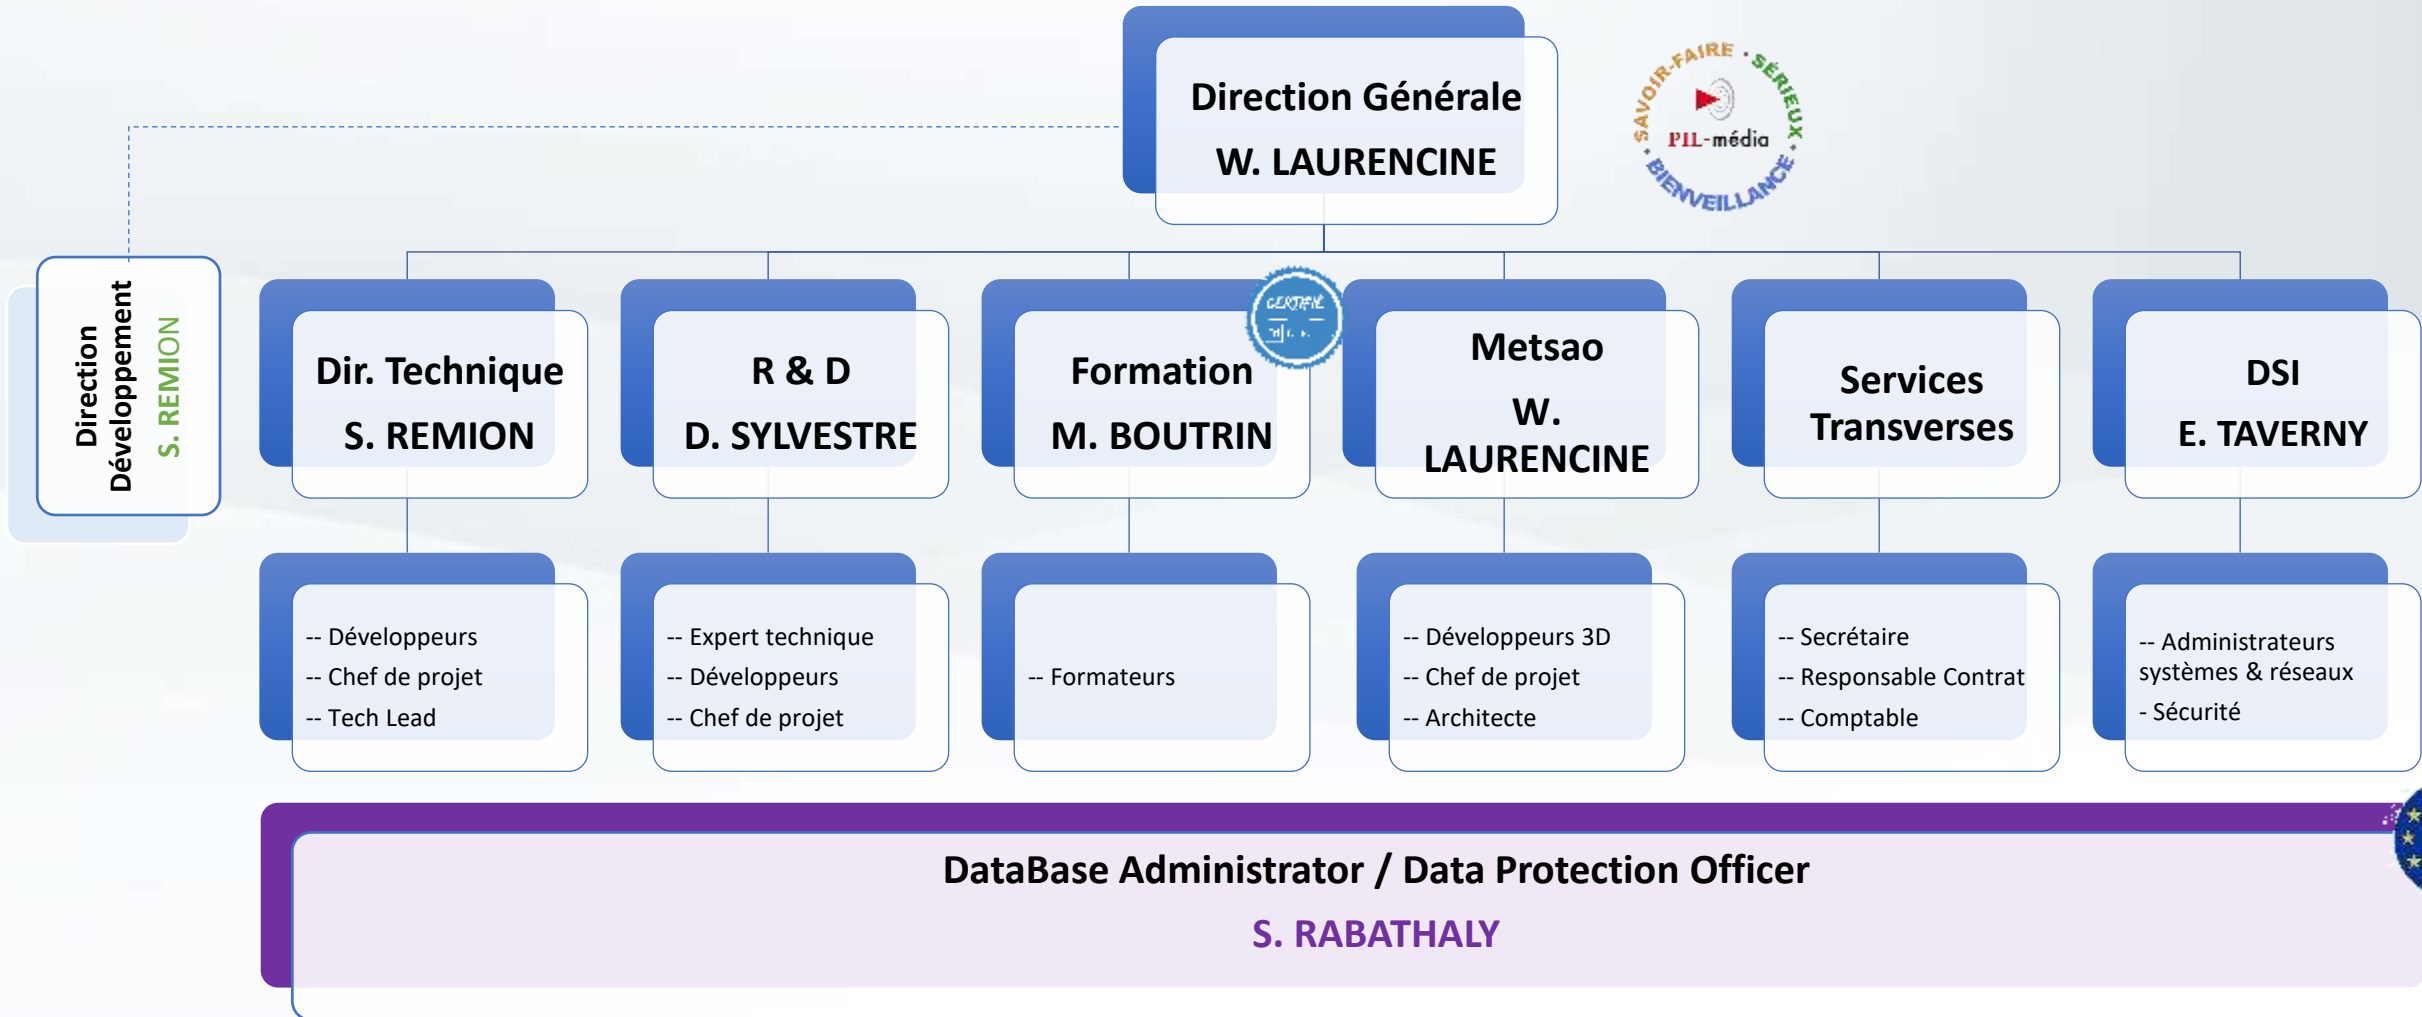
Direction Générale
W. LAURENCINE

SAVOIR-FAIRE · SÉRIEUX · BIENVEILLANCE
PIL-média

Direction Développement
S. REMION

Dir. Technique
S. REMION

R & D
D. SYLVESTRE

Formation
M. BOUTRIN

CERTIFIÉ

Metsao
W. LAURENCINE

Services Transverses

DSI
E. TAVERNY

-- Développeurs
-- Chef de projet
-- Tech Lead

-- Expert technique
-- Développeurs
-- Chef de projet

-- Formateurs

-- Développeurs 3D
-- Chef de projet
-- Architecte

-- Secrétaire
-- Responsable Contrat
-- Comptable

-- Administrateurs systèmes & réseaux
- Sécurité

DataBase Administrator / Data Protection Officer
S. RABATHALY